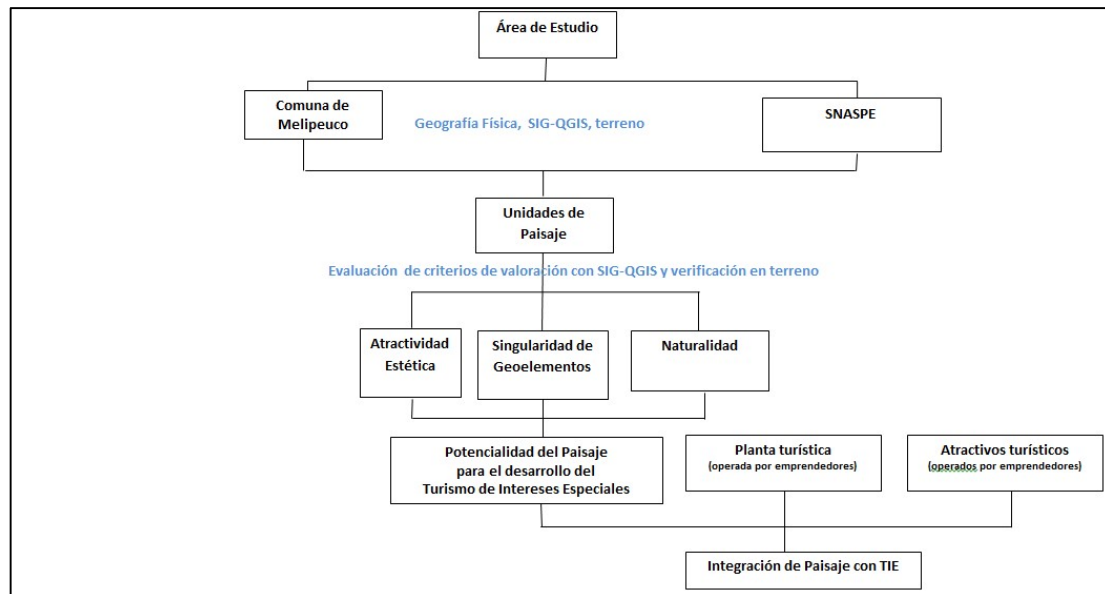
Área de Estudio

Comuna de Melipeuco

Geografía Física, SIG-QGIS, terreno

SNASPE

Unidades de Paisaje

Evaluación de criterios de valoración con SIG-QGIS y verificación en terreno

Atractividad Estética

Singularidad de Geoelementos

Naturalidad

Potencialidad del Paisaje para el desarrollo del Turismo de Intereses Especiales

Planta turística (operada por emprendedores)

Atractivos turísticos (operados por emprendedores)

Integración de Paisaje con TIE